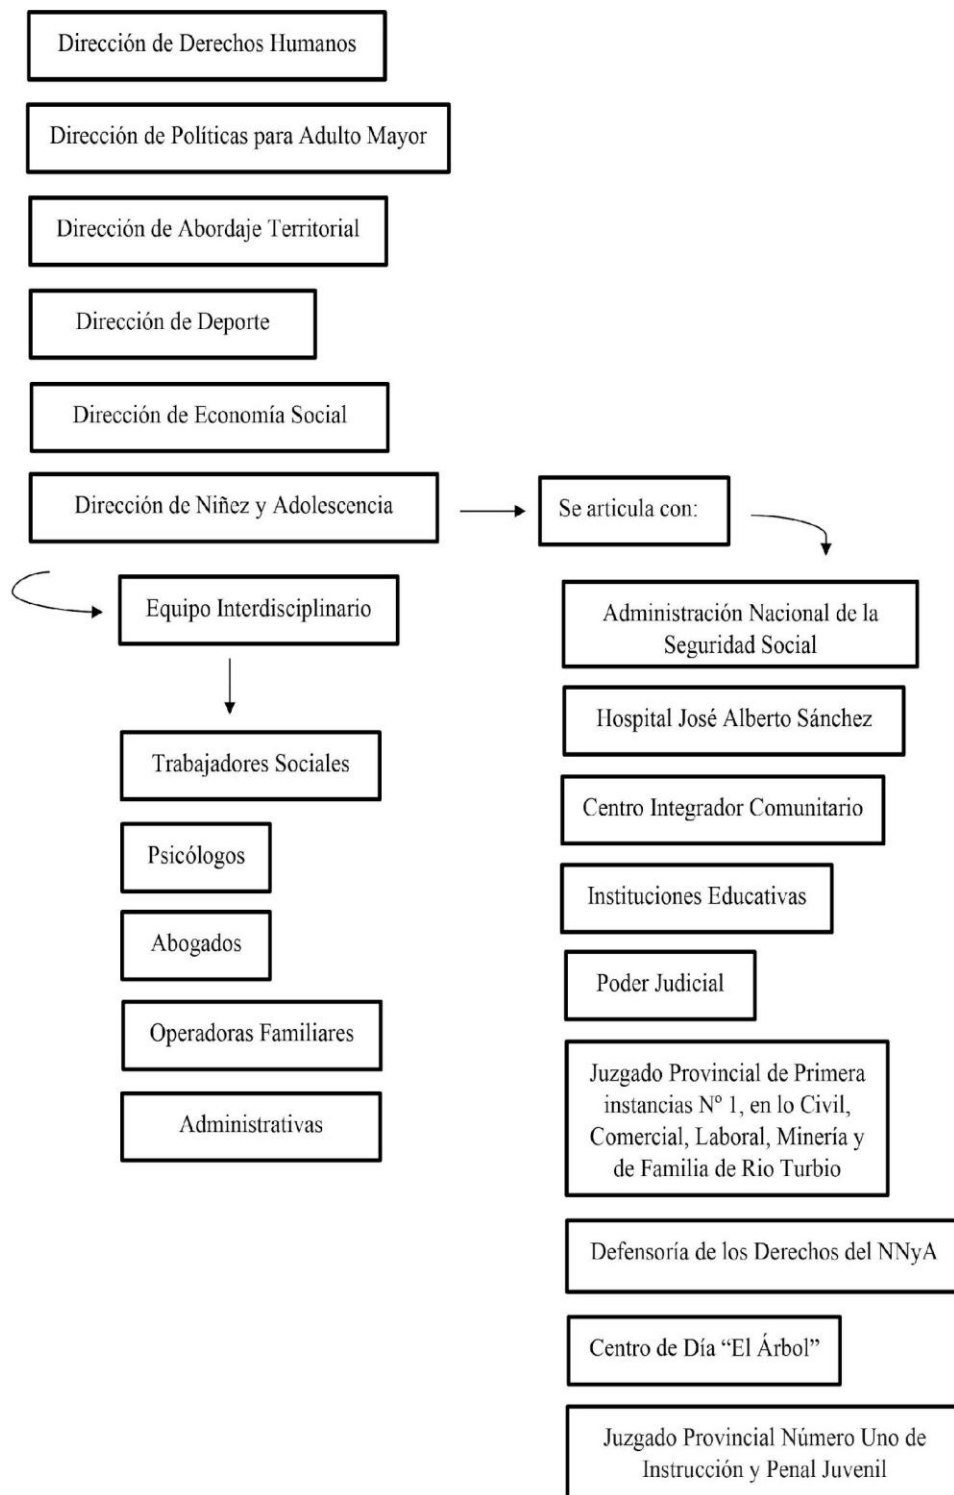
Dirección de Derechos Humanos

Dirección de Políticas para Adulto Mayor

Dirección de Abordaje Territorial

Dirección de Deporte

Dirección de Economía Social

Dirección de Niñez y Adolescencia

Se articula con:

Equipo Interdisciplinario

Trabajadores Sociales

Psicólogos

Abogados

Operadoras Familiares

Administrativas

Administración Nacional de la Seguridad Social

Hospital José Alberto Sánchez

Centro Integrador Comunitario

Instituciones Educativas

Poder Judicial

Juzgado Provincial de Primera instancias N° 1, en lo Civil, Comercial, Laboral, Minería y de Familia de Rio Turbio

Defensoría de los Derechos del NNyA

Centro de Día “El Árbol”

Juzgado Provincial Número Uno de Instrucción y Penal Juvenil